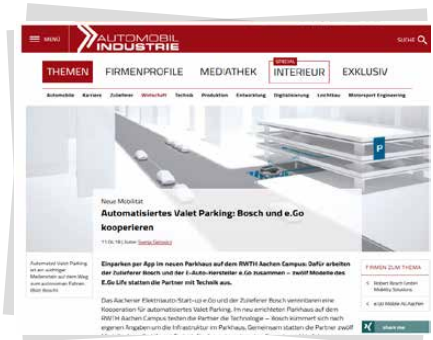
MENÜ
AUTOMOBIL INDUSTRIE
SUCHE

THEMEN FIRMENPROFILE MEDIATHEK SPECIAL INTERIEUR EXKLUSIV

Automobil Karriere Zulieferer Wirtschaft Technik Produktion Entwicklung Digitalisierung Leichtbau Motorsport Engineering

P

Neue Mobilität
Automatisiertes Valet Parking: Bosch und e.Go kooperieren
11.06.18 | Autor Svenja Gelowicz

Automated Valet Parking ist ein zukünftiger Mechanismus auf dem Weg zum autonomen Fahren. (Bild: Bosch)

Einparken per App im neuen Parkhaus auf dem RWTH Aachen Campus: Dafür arbeiten der Zulieferer Bosch und der E-Auto-Hersteller e.Go zusammen – zwölf Modelle des E.Go Life statten die Partner mit Technik aus.

Das Aachener Elektroauto-Start-up e.Go und der Zulieferer Bosch vereinbaren eine Kooperation für automatisiertes Valet Parking. Im neu errichteten Parkhaus auf dem RWTH Aachen Campus testen die Partner die Technologie – Bosch kümmert sich nach eigenen Angaben um die Infrastruktur im Parkhaus. Gemeinsam statten die Partner zwölf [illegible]

FIRMEN ZUM THEMA
Robert Bosch GmbH Mobility Solutions
e.GO Mobile AG Aachen
Xing